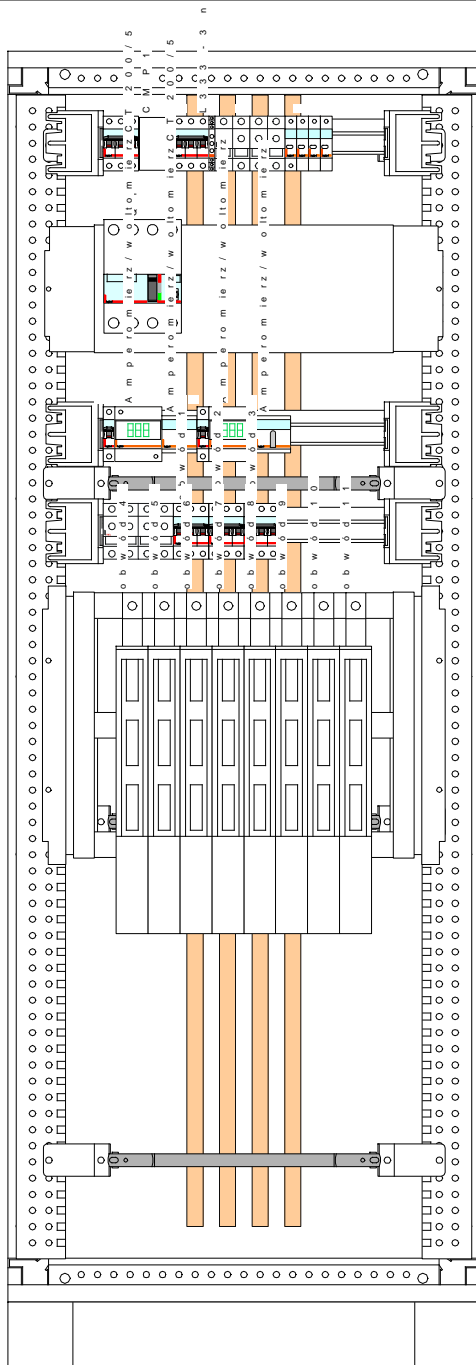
CT 200/5
MP1
CT 200/5
L3 3-3n
Amperomierz/woltomierz
Amperomierz/woltomierz
Amperomierz/woltomierz
Amperomierz/woltomierz
888
888
odpływ 4
odpływ 5
odpływ 6
odpływ 7
odpływ 8
odpływ 9
odpływ 10
odpływ 11